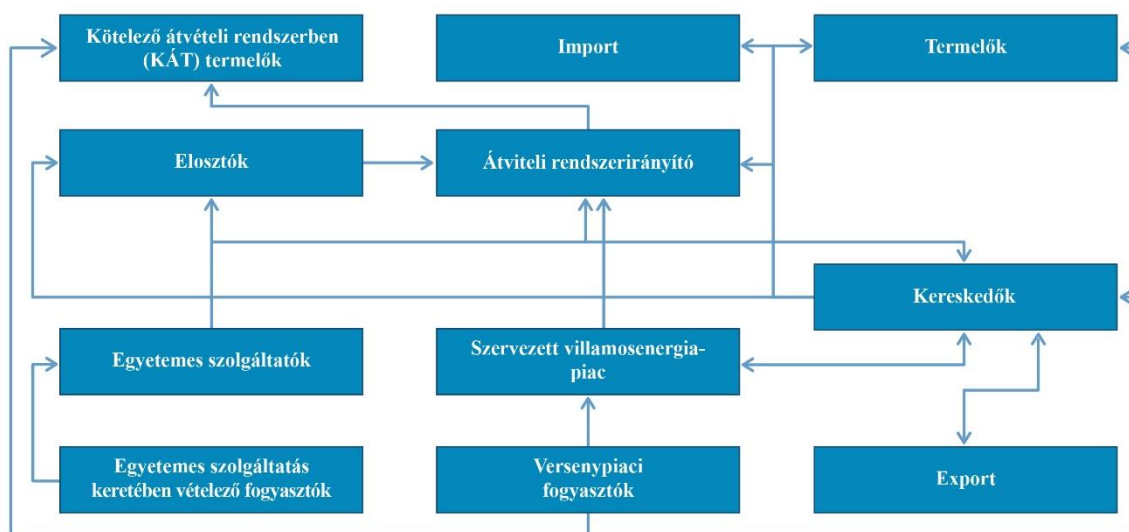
Kötelező átvételi rendszerben (KÁT) termelők

Import

Termelők

Elosztók

Átviteli rendszerirányító

Kereskedők

Egyetemes szolgáltatók

Szervezett villamosenergia-piac

Egyetemes szolgáltatás keretében vételező fogyasztók

Versenypiaci fogyasztók

Export